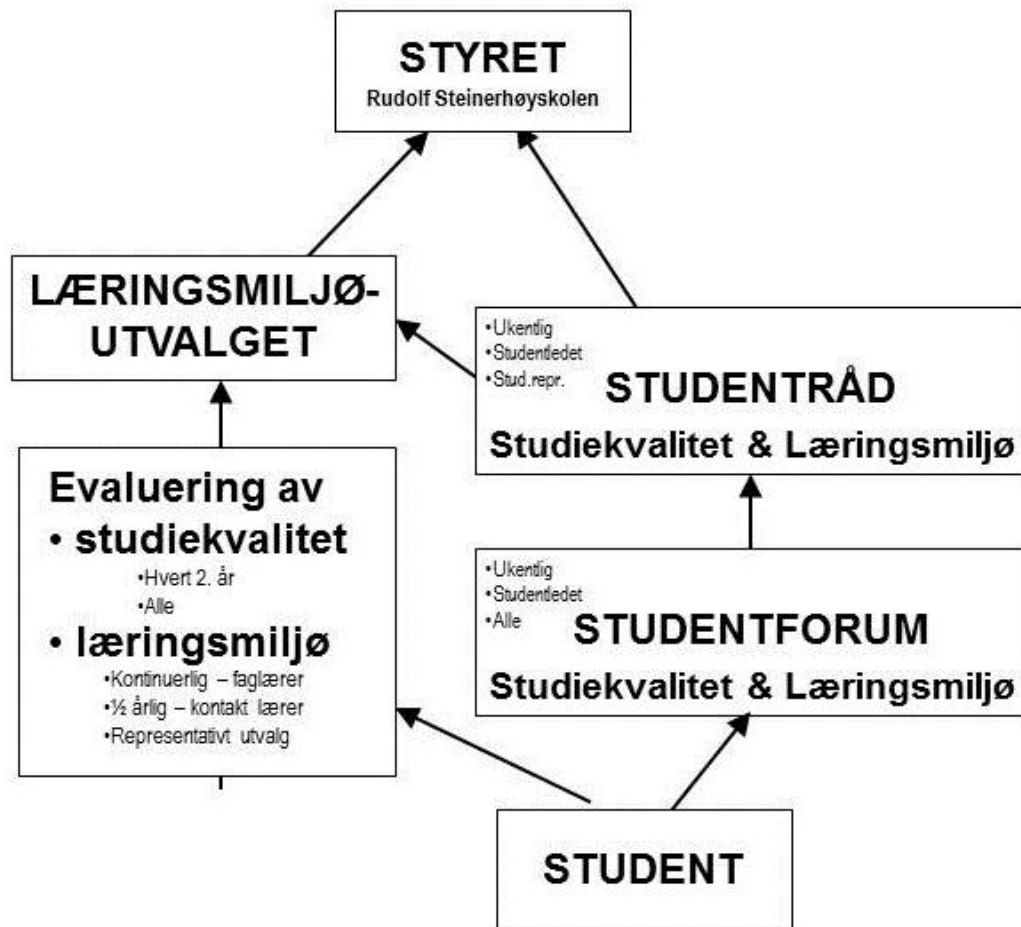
STYRET
Rudolf Steinerhøyskolen

LÆRINGSMILJØ-
UTVALGET

•Ukentlig
•Studentledet
•Stud.repr.
STUDENTRÅD
Studiekvalitet & Læringsmiljø

Evaluering av
• studiekvalitet
•Hvert 2. år
•Alle
• læringsmiljø
•Kontinuerlig – faglærer
•½ årlig – kontakt lærer
•Representativt utvalg

•Ukentlig
•Studentledet
•Alle
STUDENTFORUM
Studiekvalitet & Læringsmiljø

STUDENT